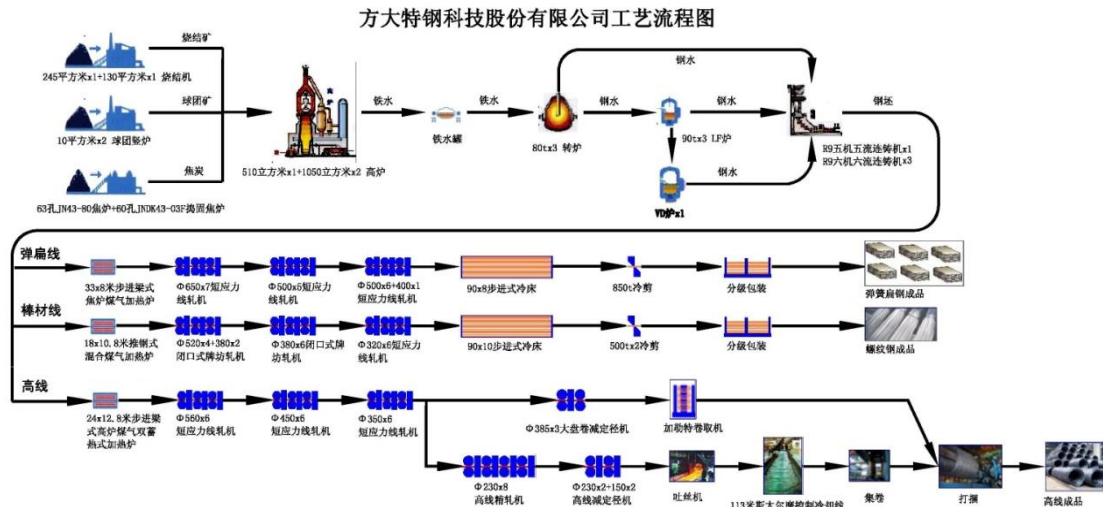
方大特钢科技股份有限公司工艺流程图

烧结矿
245平方米x1+130平方米x1 烧结机
球团矿
10平方米x2 球团竖炉
焦炭
63孔JN43-80焦炉+60孔JNDK43-03F捣固焦炉
510立方米x1+1050立方米x2 高炉
铁水
铁水罐
铁水
80tx3 转炉
钢水
钢水
90tx3 LF炉
钢水
VD炉x1
钢水
R9五机五流连铸机x1
R9六机六流连铸机x3
钢坯

弹扁线
33x8米步进梁式焦炉煤气加热炉
Φ650x7短应力线轧机
Φ500x5短应力线轧机
Φ500x6+400x1短应力线轧机
90x8步进式冷床
850t冷剪
分级包装
弹簧扁钢成品

棒材线
18x10.8米推钢式混合煤气加热炉
Φ520x4+380x2闭口式牌坊轧机
Φ380x6闭口式牌坊轧机
Φ320x6短应力线轧机
90x10步进式冷床
500tx2冷剪
分级包装
螺纹钢成品

高线
24x12.8米步进梁式高炉煤气双蓄热式加热炉
Φ580x6短应力线轧机
Φ450x6短应力线轧机
Φ350x6短应力线轧机
Φ385x3大盘卷减定径机
加勒特卷取机
Φ230x8高线精轧机
Φ230x2+150x2高线减定径机
吐丝机
113米斯太尔摩控制冷却线
集卷
打捆
高线成品